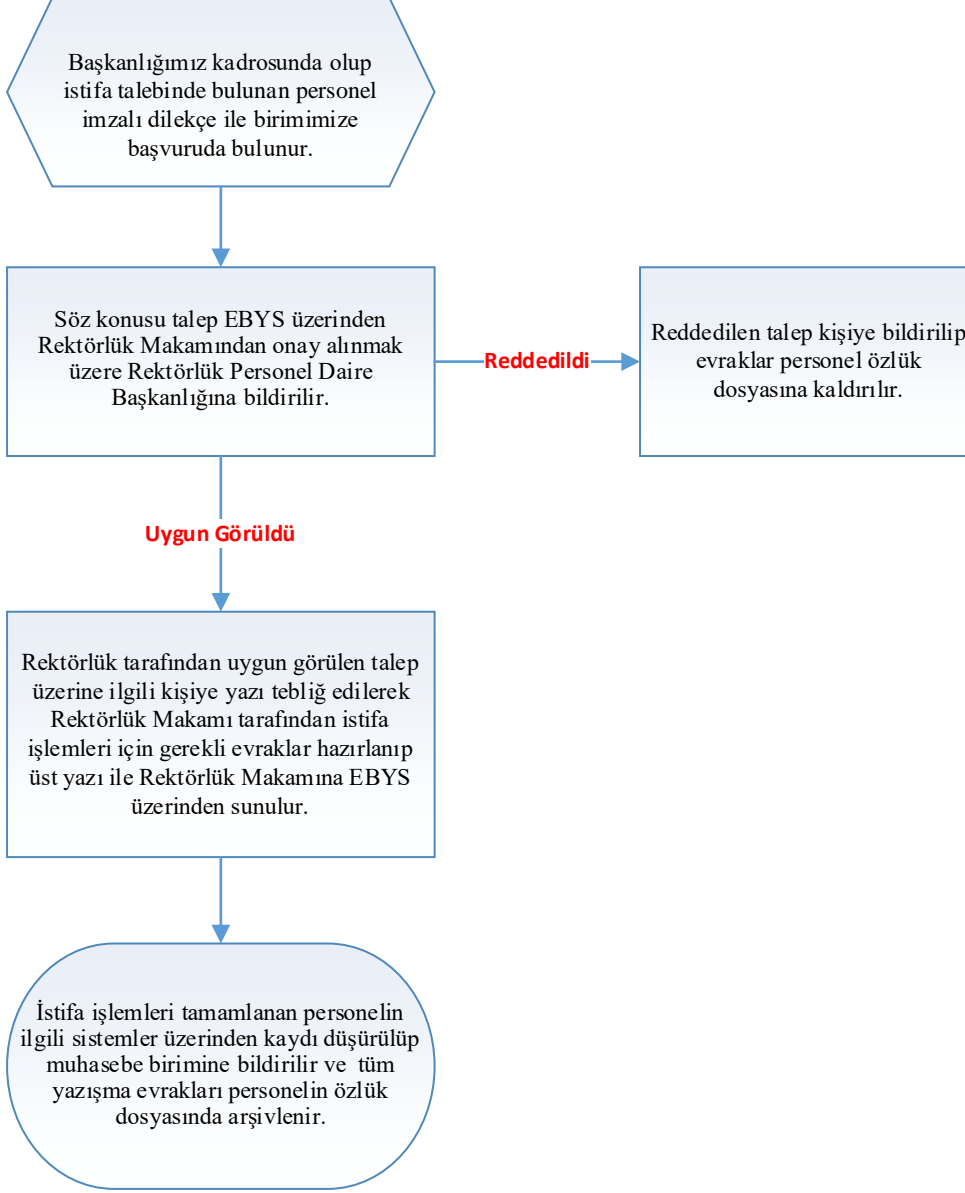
Başkanlığımız kadrosunda olup istifa talebinde bulunan personel imzalı dilekçe ile birimimize başvuruda bulunur.

Söz konusu talep EBYS üzerinden Rektörlük Makamından onay alınmak üzere Rektörlük Personel Daire Başkanlığına bildirilir.

Reddedildi

Reddedilen talep kişiye bildirilip evraklar personel özlük dosyasına kaldırılır.

Uygun Görüldü

Rektörlük tarafından uygun görülen talep üzerine ilgili kişiye yazı tebliğ edilerek Rektörlük Makamı tarafından istifa işlemleri için gerekli evraklar hazırlanıp üst yazı ile Rektörlük Makamına EBYS üzerinden sunulur.

İstifa işlemleri tamamlanan personelin ilgili sistemler üzerinden kaydı düşürülüp muhasebe birimine bildirilir ve tüm yazışma evrakları personelin özlük dosyasında arşivlenir.